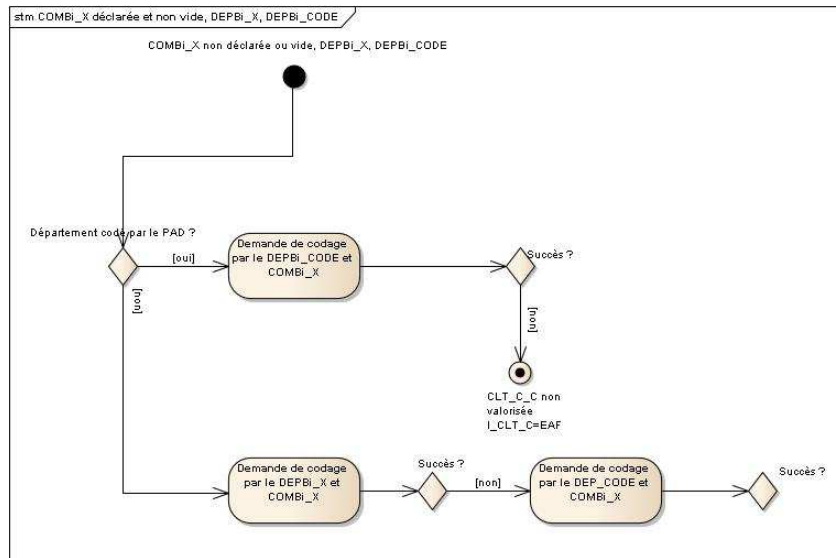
stm COMBi_X déclarée et non vide, DEPBi_X, DEPBi_CODE

COMBi_X non déclarée ou vide, DEPBi_X, DEPBi_CODE

Département codé par le PAD ?

[oui]

Demande de codage par le DEPBi_CODE et COMBi_X

Succès ?

[non]

CLT_C_C non valorisée I_CLT_C=EAF

[non]

Demande de codage par le DEPBi_X et COMBi_X

Succès ?

[non]

Demande de codage par le DEP_CODE et COMBi_X

Succès ?